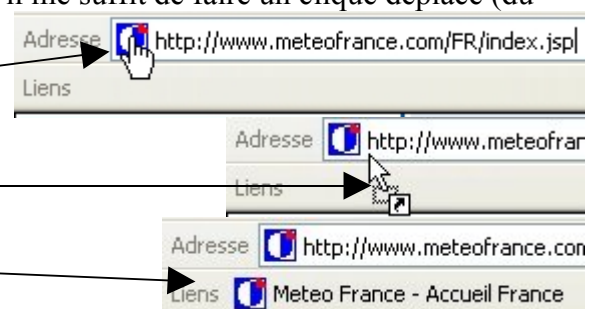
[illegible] me suffit de faire un cliqué déplacé (du

Adresse http://www.meteofrance.com/FR/index.jsp
Liens

Adresse http://www.meteofran
Liens

Adresse http://www.meteofrance.com
Liens Meteo France - Accueil France